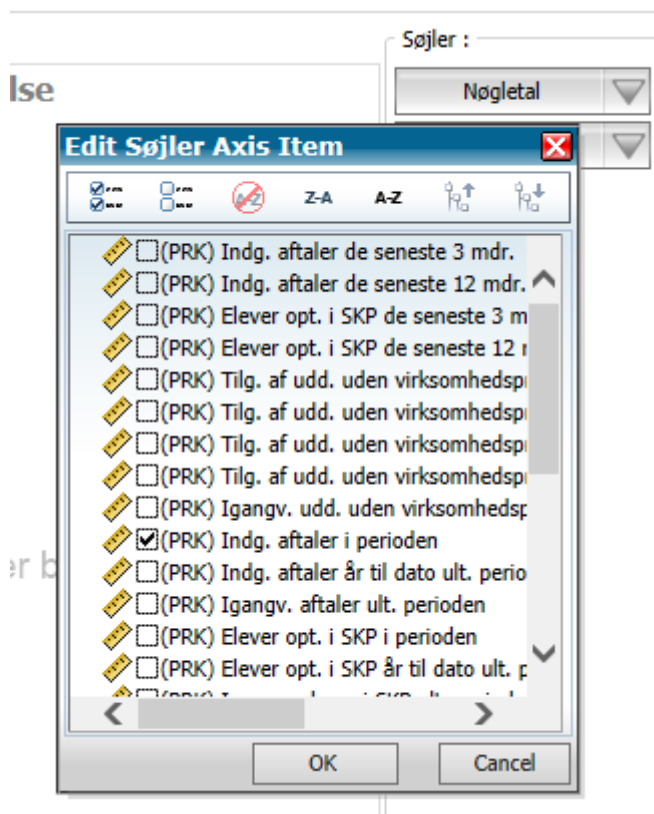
lse

Søjler :

Nøgletal

Edit Søjler Axis Item

Z-A

A-Z

(PRK) Indg. aftaler de seneste 3 mdr.
(PRK) Indg. aftaler de seneste 12 mdr.
(PRK) Elever opt. i SKP de seneste 3 m
(PRK) Elever opt. i SKP de seneste 12 r
(PRK) Tilg. af udd. uden virksomhedspı
(PRK) Tilg. af udd. uden virksomhedspı
(PRK) Tilg. af udd. uden virksomhedspı
(PRK) Tilg. af udd. uden virksomhedspı
(PRK) Igangv. udd. uden virksomhedsp
(PRK) Indg. aftaler i perioden
(PRK) Indg. aftaler år til dato ult. perio
(PRK) Igangv. aftaler ult. perioden
(PRK) Elever opt. i SKP i perioden
(PRK) Elever opt. i SKP år til dato ult. p
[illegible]

er b

OK

Cancel